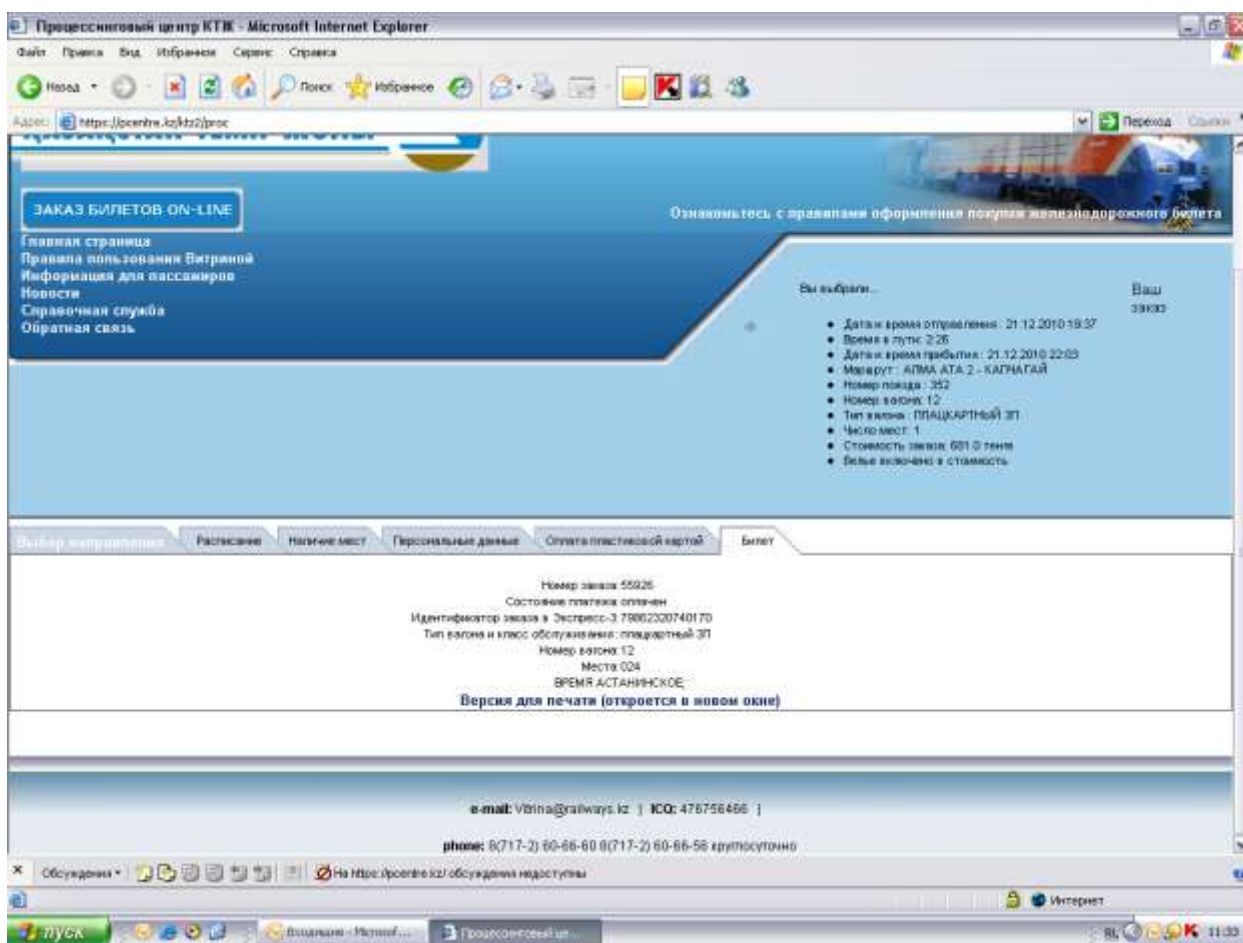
Процессинговый центр КТЖ - Microsoft Internet Explorer

Файл Правка Вид Избранное Сервис Справка

Назад Поиск Избранное

Адрес https://pcentre.kz/ktz2/proc

Переход Ссылки

ЗАКАЗ БИЛЕТОВ ON-LINE

Ознакомьтесь с правилами оформления покупки железнодорожного билета

Главная страница
Правила пользования Витриной
Информация для пассажиров
Новости
Справочная служба
Обратная связь

Вы выбрали...

Ваш заказ

- Дата и время отправления: 21.12.2010 19:37
- Время в пути: 2:26
- Дата и время прибытия: 21.12.2010 22:03
- Маршрут: АЛМА АТА 2 - КАПЧАГАЙ
- Номер поезда: 352
- Номер вагона: 12
- Тип вагона: ПЛАЦКАРТНЫЙ 3П
- Число мест: 1
- Стоимость заказа: 681.0 тенге
- Белье включено в стоимость

Выбор направления | Расписание | Наличие мест | Персональные данные | Оплата пластиковой картой | Билет

Номер заказа 55926
Состояние платежа оплачен
Идентификатор заказа в Экспресс-3 79862320740170
Тип вагона и класс обслуживания: плацкартный 3П
Номер вагона:12
Места:024
ВРЕМЯ АСТАНИНСКОЕ;
Версия для печати (откроется в новом окне)

e-mail: Vitrina@railways.kz | ICQ: 476756466 |

phone: 8(717-2) 60-66-60 8(717-2) 60-66-56 круглосуточно

Обсуждения • На https://pcentre.kz/ обсуждения недоступны

Интернет

пуск | Входящие - Microsof... | Процессинговый це... | 11:33